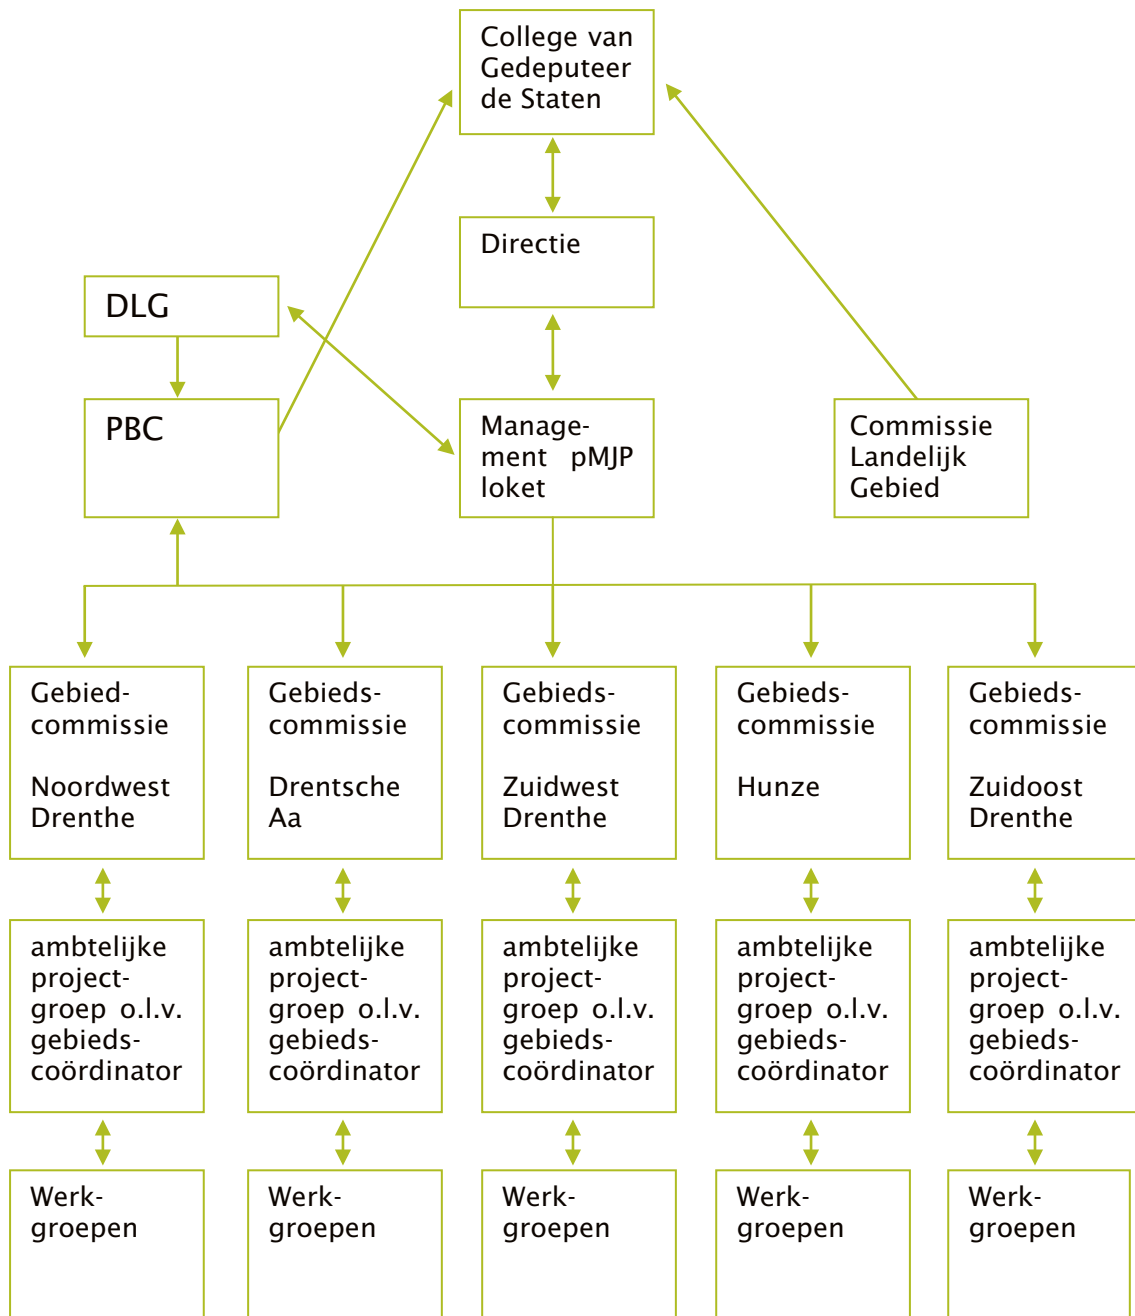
College van Gedeputeer de Staten

Directie

DLG

PBC

Management pMJP loket

Commissie Landelijk Gebied

Gebiedcommissie

Noordwest Drenthe

Gebiedscommissie

Drentsche Aa

Gebiedscommissie

Zuidwest Drenthe

Gebiedscommissie

Hunze

Gebiedscommissie

Zuidoost Drenthe

ambtelijke projectgroep o.l.v. gebiedscoördinator

ambtelijke projectgroep o.l.v. gebiedscoördinator

ambtelijke projectgroep o.l.v. gebiedscoördinator

ambtelijke projectgroep o.l.v. gebiedscoördinator

ambtelijke projectgroep o.l.v. gebiedscoördinator

Werkgroepen

Werkgroepen

Werkgroepen

Werkgroepen

Werkgroepen